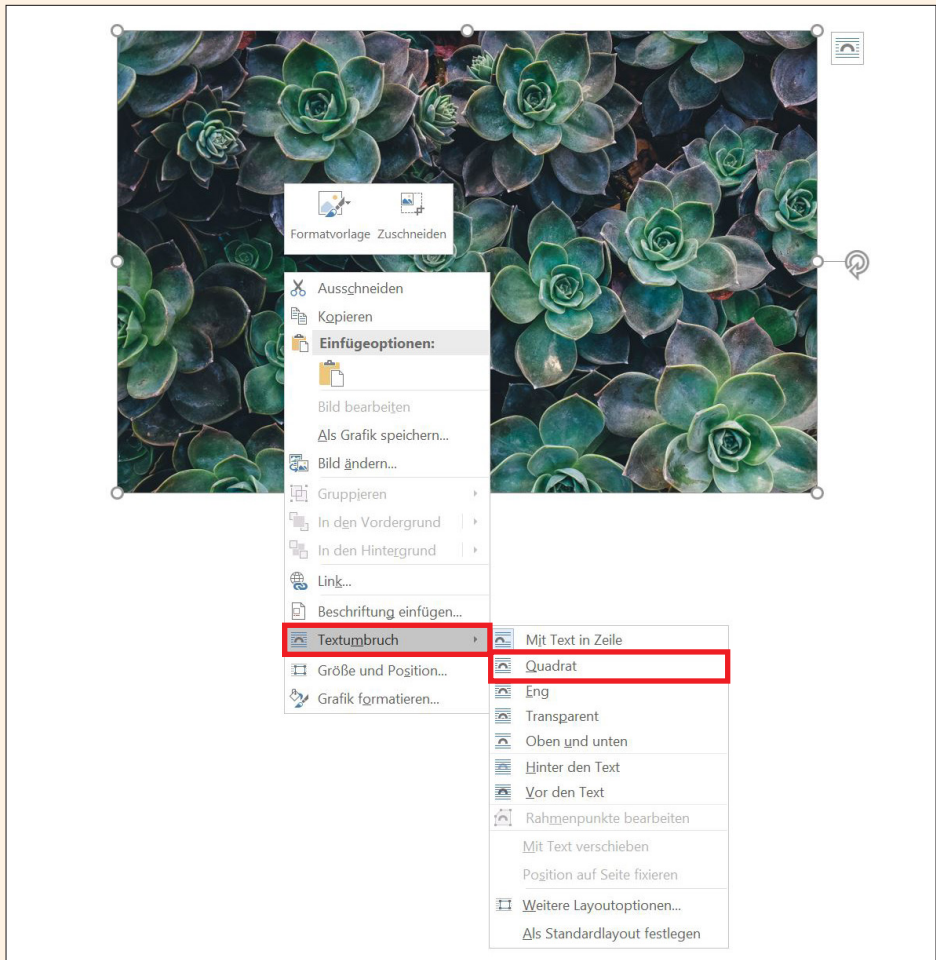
Formatvorlage
Zuschneiden

Ausschneiden
Kopieren
Einfügeoptionen:
Bild bearbeiten
Als Grafik speichern...
Bild ändern...
Gruppieren
In den Vordergrund
In den Hintergrund
Link...
Beschriftung einfügen...
Textumbruch
Größe und Position...
Grafik formatieren...

Mit Text in Zeile
Quadrat
Eng
Transparent
Oben und unten
Hinter den Text
Vor den Text
Rahmenpunkte bearbeiten
Mit Text verschieben
Position auf Seite fixieren
Weitere Layoutoptionen...
Als Standardlayout festlegen